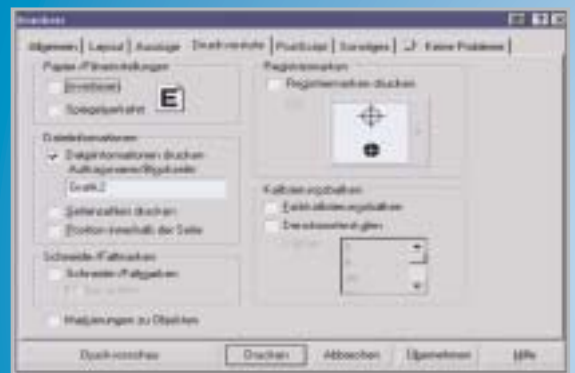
Drucken

Allgemein | Layout | Auszüge | Druckvorstufe | PostScript | Sonstiges | Keine Probleme

Papier-/Filmeinstellungen
Invertieren
Spiegelverkehrt
E

Dateiinformationen
Dateiinformationen drucken
Auftragsname/Stapelname:
Grafik2
Seitenzahlen drucken
Position innerhalb der Seite

Schneide-/Faltmarken
Schneide-/Faltmarken
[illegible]

Registermarken
Registermarken drucken
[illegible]

Kalibrierungsbalken
Farbkalibrierungsbalken
Densitometerskalen
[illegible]

Markierungen zu Objekten

Druckvorschau | Drucken | Abbrechen | Übernehmen | Hilfe